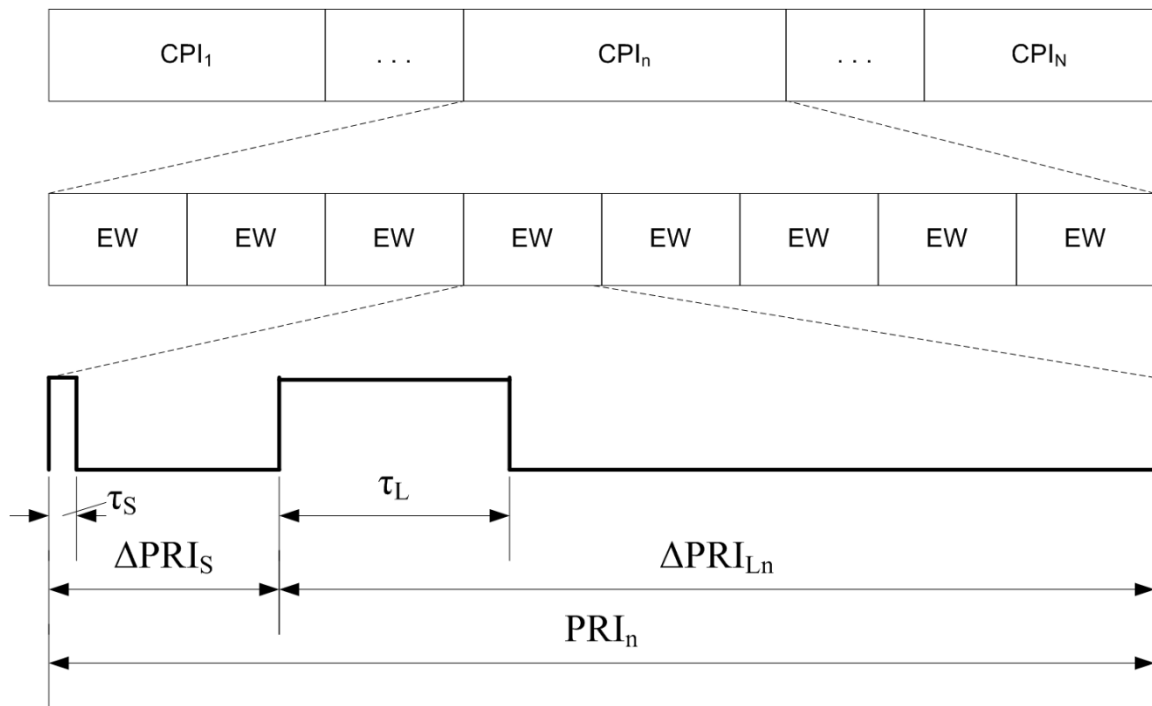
| $CPI_1$ | ... | $CPI_n$ | ... | $CPI_N$ |
|---|---|---|---|---|

| EW | EW | EW | EW | EW | EW | EW | EW |
|---|---|---|---|---|---|---|---|

$\tau_S$

$\tau_L$

$\Delta PRI_S$

$\Delta PRI_{Ln}$

$PRI_n$